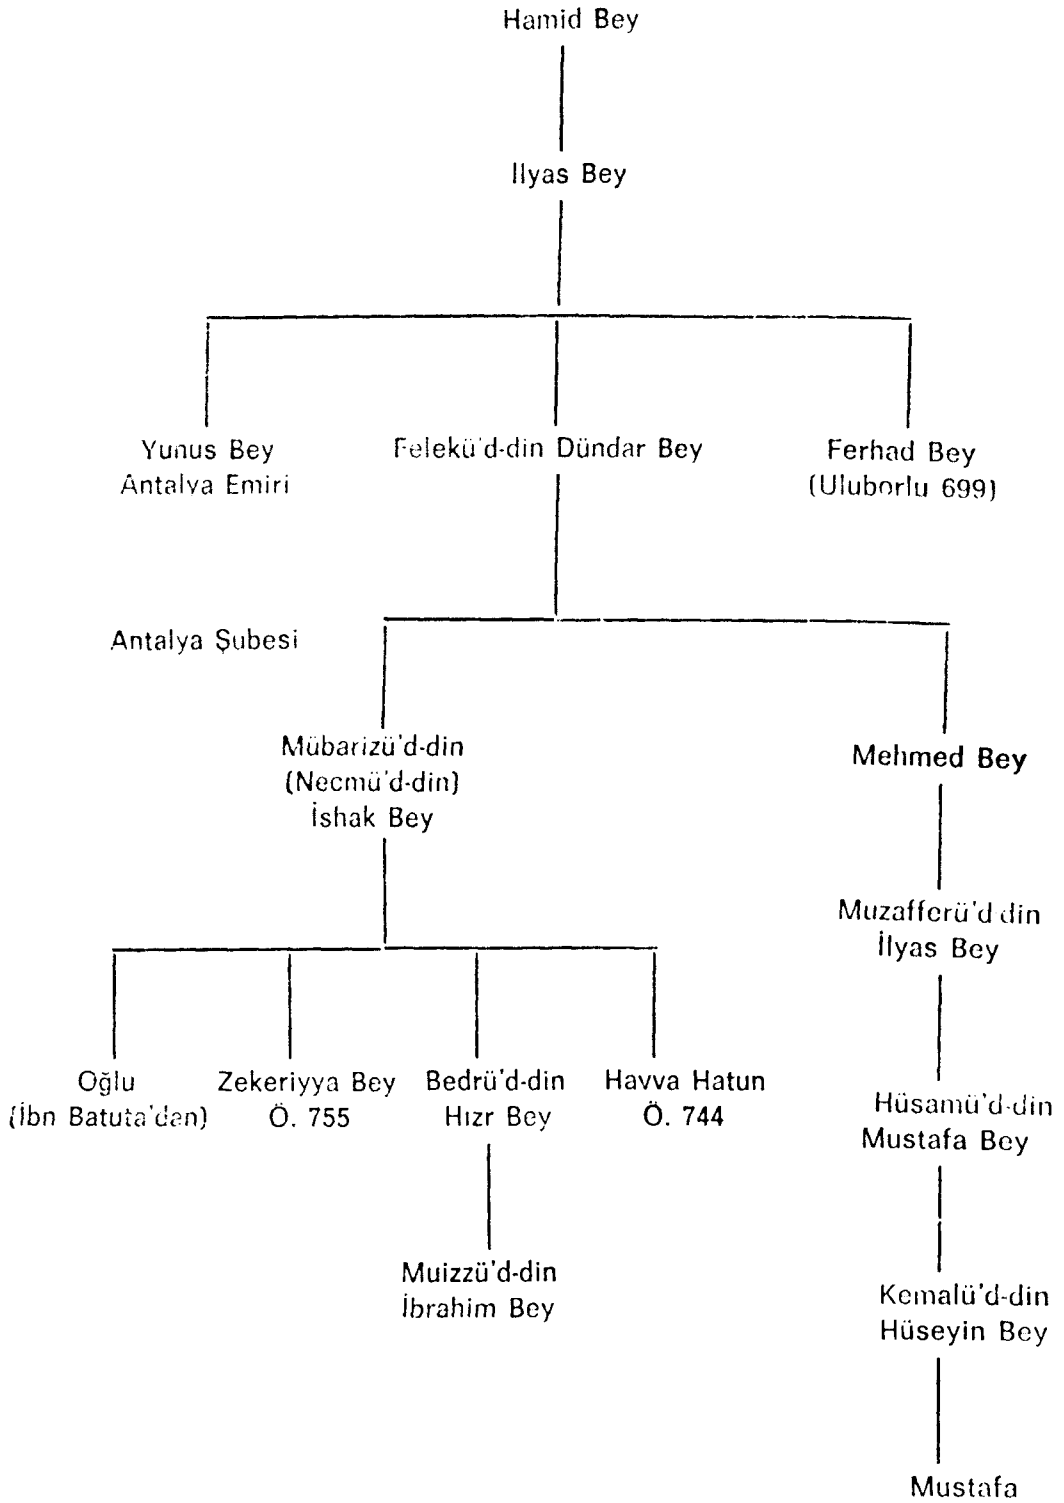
Hamid Bey

Ilyas Bey

Yunus Bey
Antalya Emiri

Felekü'd-din Dündar Bey

Ferhad Bey
(Uluborlu 699)

Antalya Şubesi

Mübarizü'd-din
(Necmü'd-din)
İshak Bey

Mehmed Bey

Muzafferü'd-din
İlyas Bey

Oğlu
(İbn Batuta'dan)

Zekeriyya Bey
Ö. 755

Bedrü'd-din
Hızr Bey

Havva Hatun
Ö. 744

Hüsamü'd-din
Mustafa Bey

Muizzü'd-din
İbrahim Bey

Kemalü'd-din
Hüseyin Bey

Mustafa